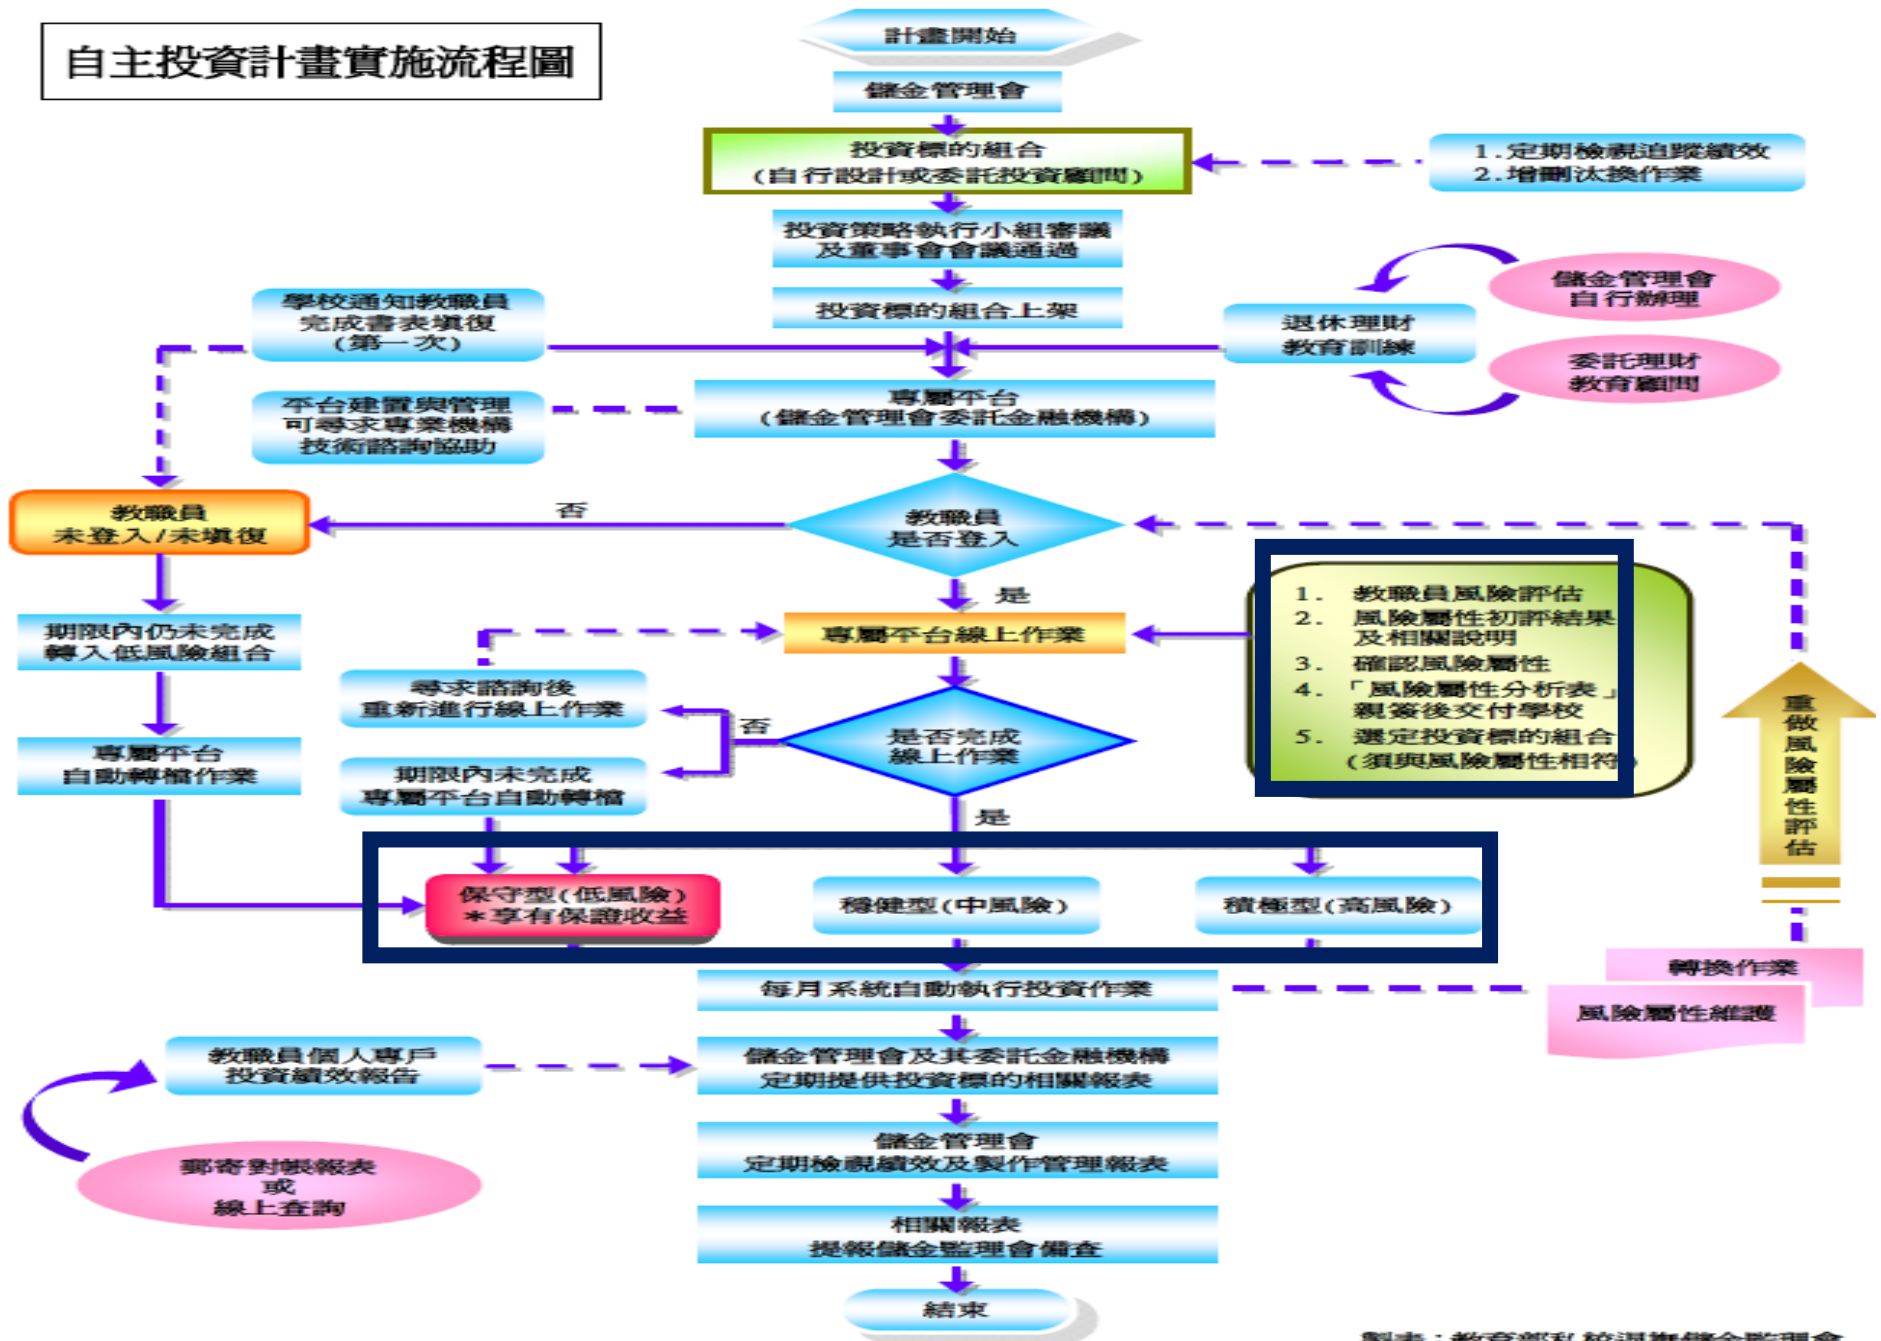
自主投資計畫實施流程圖

計畫開始

儲金管理會

投資標的組合
(自行設計或委託投資顧問)

1.定期檢視追蹤績效
2.增刪汰換作業

投資策略執行小組審議
及董事會會議通過

儲金管理會
自行辦理

投資標的組合上架

學校通知教職員
完成書表填復
(第一次)

退休理財
教育訓練

委託理財
教育顧問

平台建置與管理
可尋求專業機構
技術諮詢協助

專屬平台
(儲金管理會委託金融機構)

教職員
未登入/未填復

否

教職員
是否登入

是

1. 教職員風險評估
2. 風險屬性初評結果及相關說明
3. 確認風險屬性
4. 「風險屬性分析表」親簽後交付學校
5. 選定投資標的組合(須與風險屬性相符)

期限內仍未完成
轉入低風險組合

專屬平台線上作業

尋求諮詢後
重新進行線上作業

否

是否完成
線上作業

重做風險屬性評估

專屬平台
自動轉檔作業

期限內未完成
專屬平台自動轉檔

是

保守型(低風險)
*享有保證收益

穩健型(中風險)

積極型(高風險)

轉換作業

每月系統自動執行投資作業

風險屬性維護

教職員個人專戶
投資績效報告

儲金管理會及其委託金融機構
定期提供投資標的相關報表

儲金管理會
定期檢視績效及製作管理報表

郵寄對帳報表
或
線上查詢

相關報表
提報儲金監理會備查

結束

製表:教育部私校退撫儲金監理會